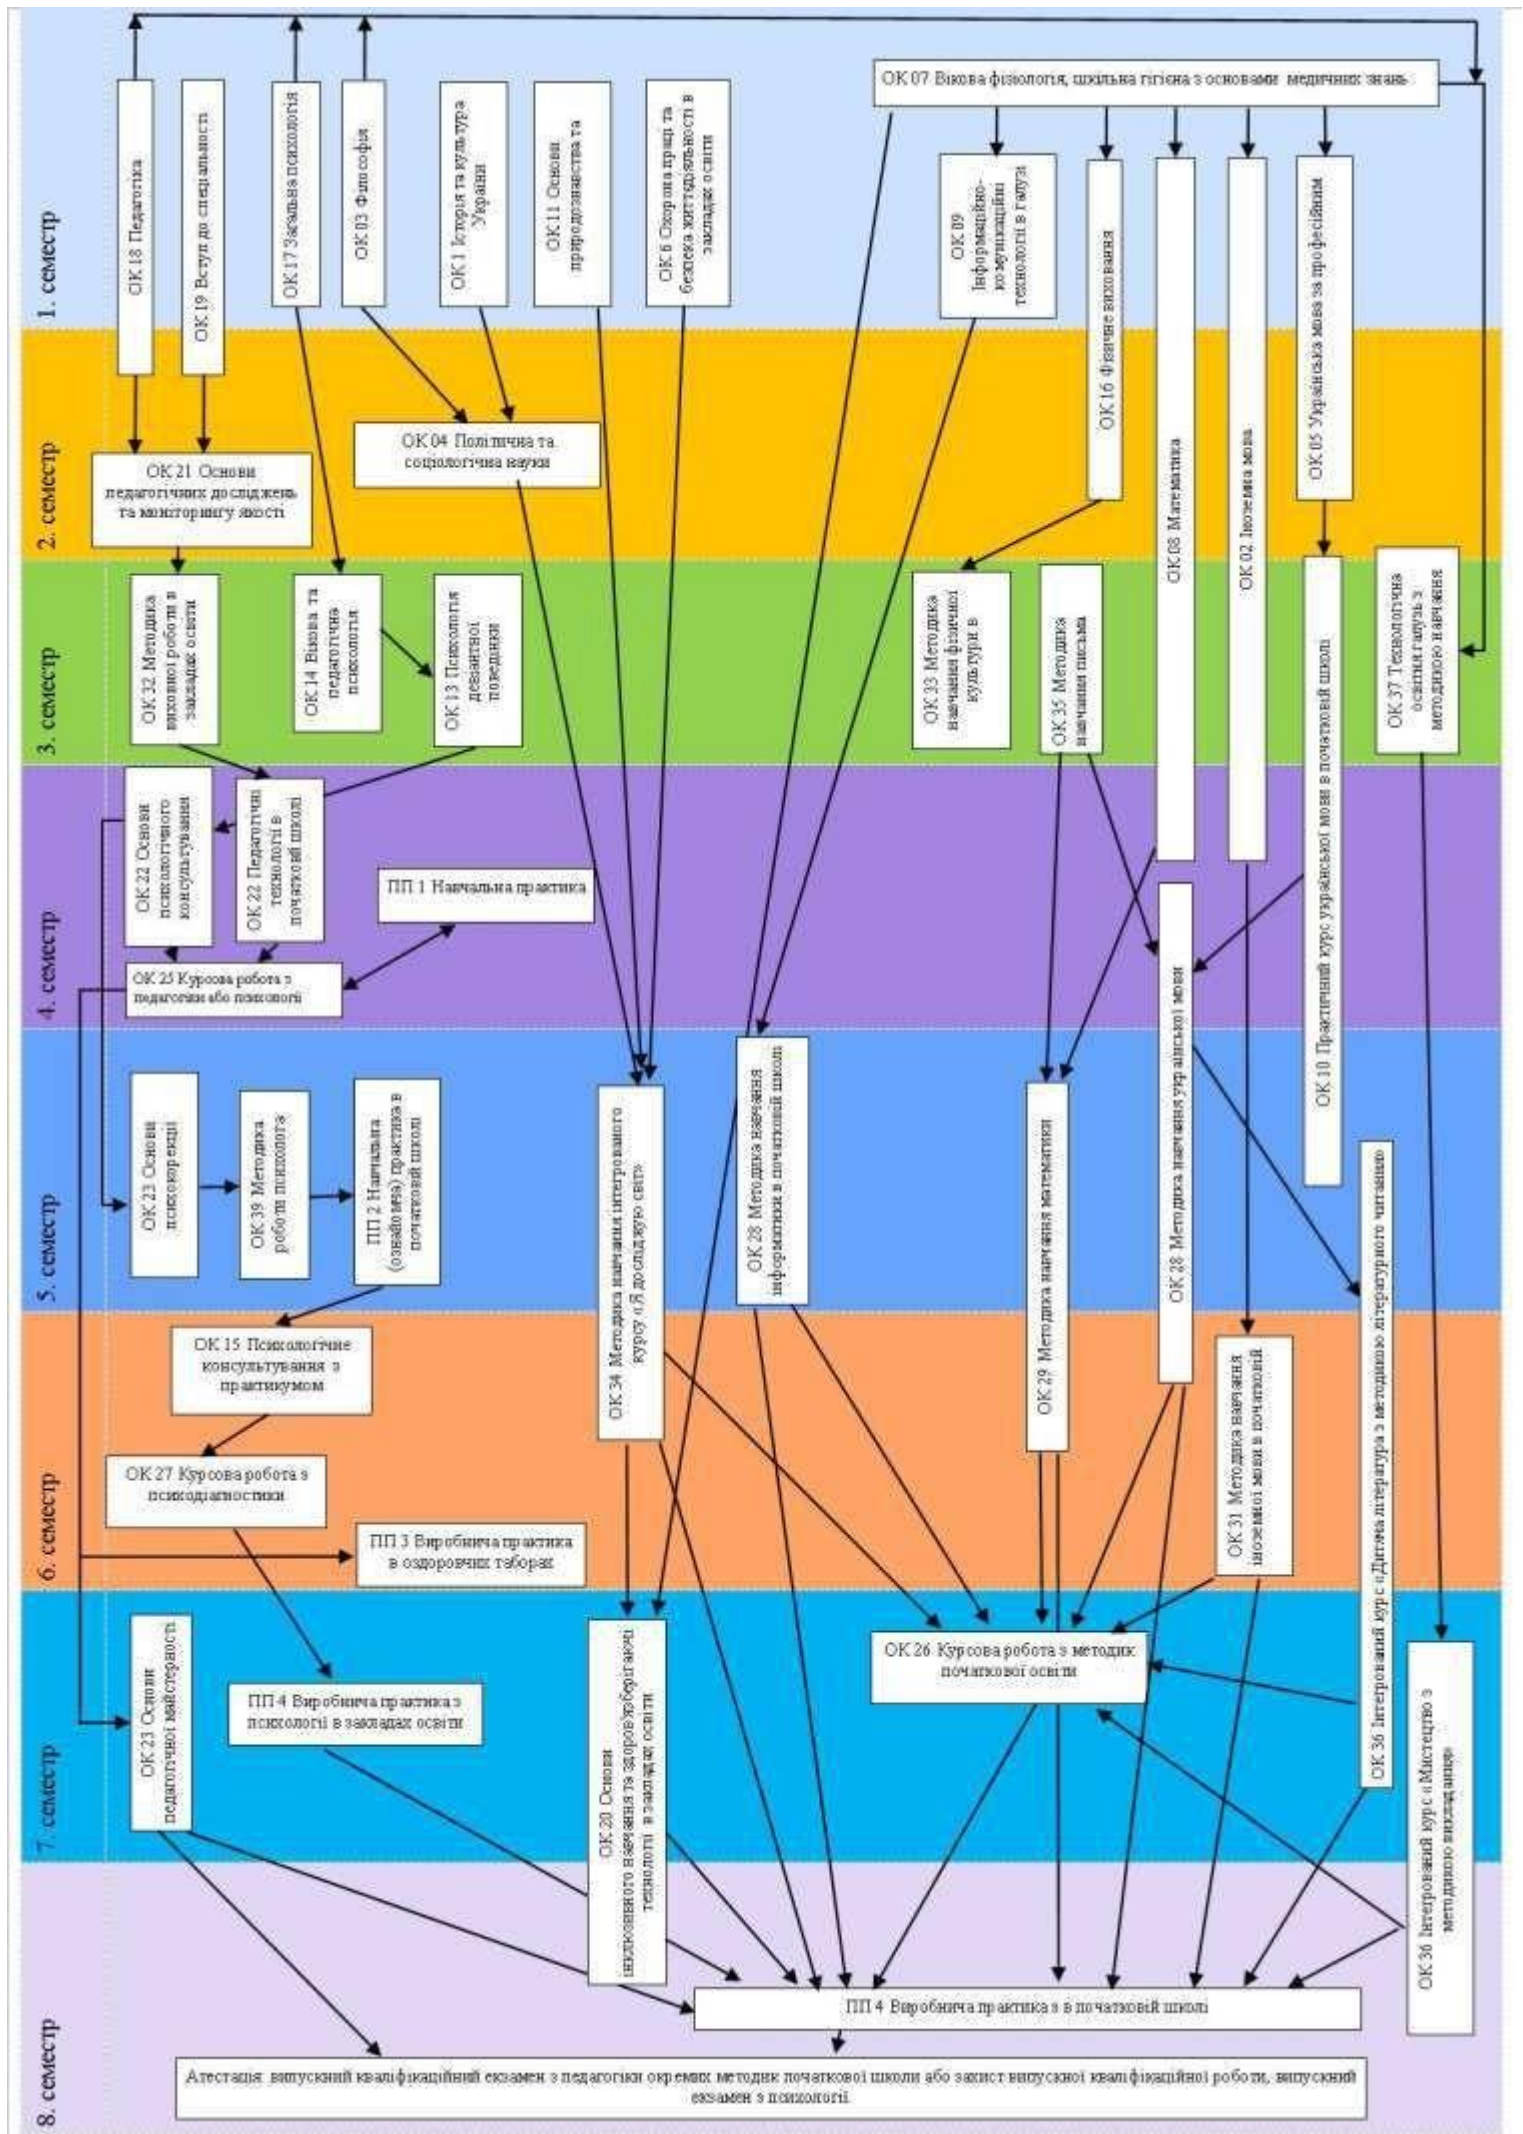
1. семестр

ОК 18 Педагогіка

ОК 19 Вступ до спеціальності

ОК 17 Загальна психологія

ОК 03 Філософія

ОК 1 Історія та культура України

ОК 11 Основи природознавства та

ОК 6 Охорона праці та безпека життєдіяльності в закладах освіти

ОК 07 Вікова фізіологія, шкільна гігієна з основами медичних знань

ОК 09 Інформаційно-комунікаційні технології в галузі

ОК 16 Фізичне виховання

ОК 08 Математика

ОК 02 Іноземна мова

ОК 05 Українська мова за професійним

2. семестр

ОК 04 Політична та соціологічна науки

ОК 21 Основи педагогічних досліджень та моніторингу якості

3. семестр

ОК 32 Методика виховної роботи в закладах освіти

ОК 14 Вікова та педагогічна психологія

ОК 13 Психологія девіантної поведінки

ОК 33 Методика навчання фізичної культури в

ОК 35 Методика навчання письма

ОК 10 Практичний курс української мови в початковій школі

ОК 37 Технологічна освітня галузь з методикою навчання

4. семестр

ОК 22 Основи психологічного консультування

ОК 22 Педагогічні технології в початковій школі

ПП 1 Навчальна практика

ОК 25 Курсова робота з педагогіки або психології

ОК 28 Методика навчання української мови

5. семестр

ОК 23 Основи психокорекції

ОК 39 Методика роботи психолога

ПП 2 Навчальна (ознайомча) практика в початковій школі

ОК 34 Методика навчання інтегрованого курсу «Я досліджую світ»

ОК 28 Методика навчання інформатики в початковій школі

ОК 29 Методика навчання математики

ОК 36 Інтегрований курс «Дитяча література з методикою літературного читання»

6. семестр

ОК 15 Психологічне консультування з практикумом

ОК 27 Курсова робота з психодіагностики

ПП 3 Виробнича практика в оздоровчих таборах

ОК 31 Методика навчання іноземної мови в початковій

7. семестр

ОК 23 Основи педагогічної майстерності

ПП 4 Виробнича практика з психології в закладах освіти

ОК 20 Основи інклюзивного навчання та здоров'язберігаючі технології в закладах освіти

ОК 26 Курсова робота з методик початкової освіти

ОК 36 Інтегрований курс «Мистецтво з методикою викладання»

8. семестр

ПП 4 Виробнича практика з в початковій школі

Атестація: випускний кваліфікаційний екзамен з педагогіки окремих методик початкової школи або захист випускної кваліфікаційної роботи, випускний екзамен з психології